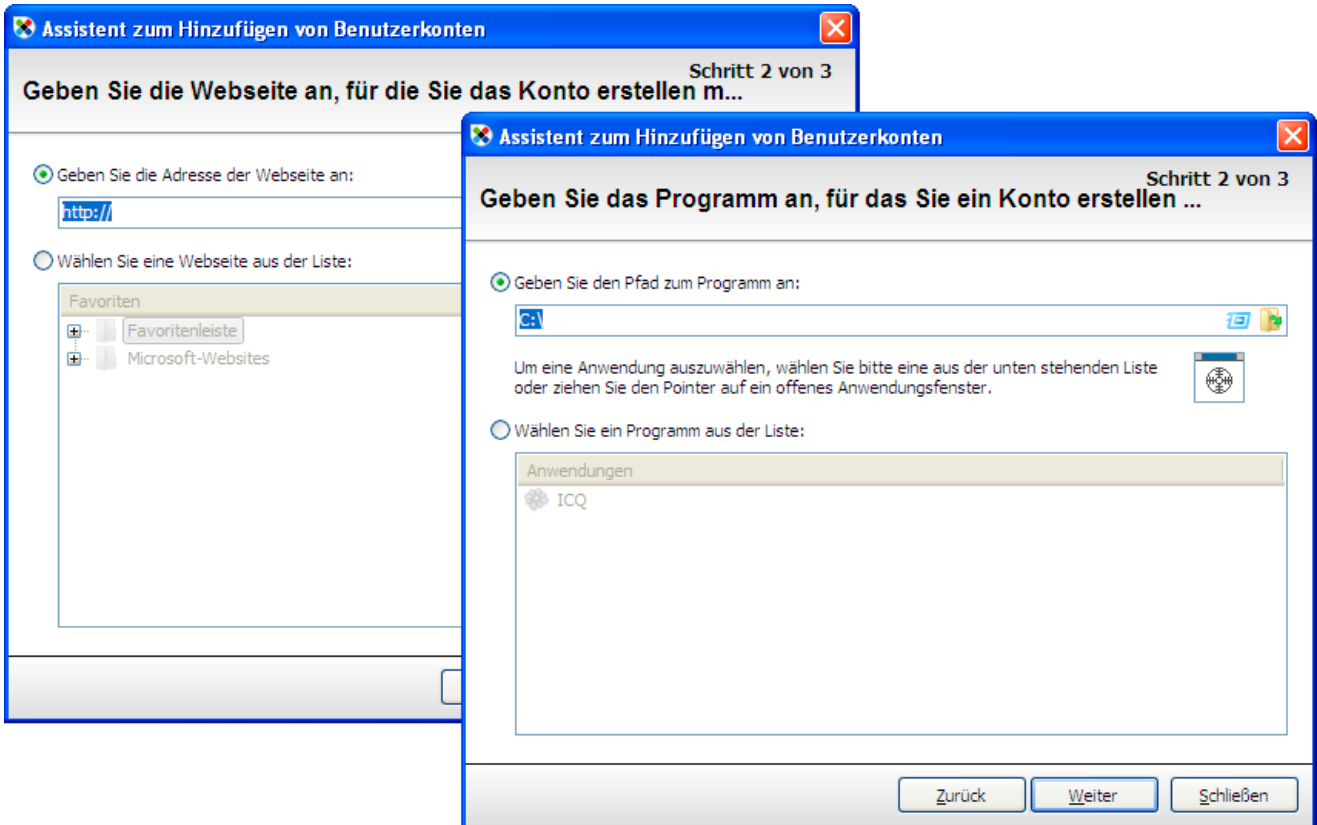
Assistent zum Hinzufügen von Benutzerkonten

Schritt 2 von 3

Geben Sie die Webseite an, für die Sie das Konto erstellen m...

Geben Sie die Adresse der Webseite an:

http://

Wählen Sie eine Webseite aus der Liste:

Favoriten

Favoritenleiste

Microsoft-Websites

Assistent zum Hinzufügen von Benutzerkonten

Schritt 2 von 3

Geben Sie das Programm an, für das Sie ein Konto erstellen ...

Geben Sie den Pfad zum Programm an:

C:\

Um eine Anwendung auszuwählen, wählen Sie bitte eine aus der unten stehenden Liste oder ziehen Sie den Pointer auf ein offenes Anwendungsfenster.

Wählen Sie ein Programm aus der Liste:

Anwendungen

ICQ

Zurück

Weiter

Schließen